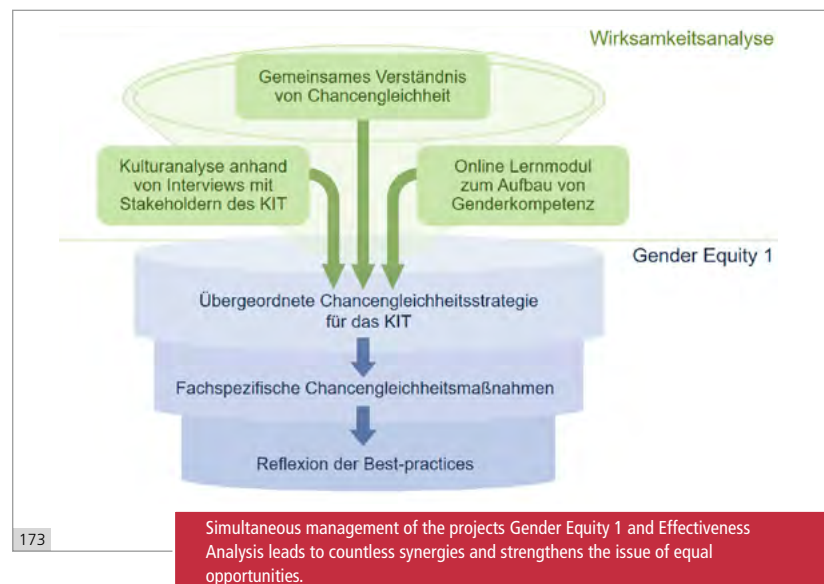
Wirksamkeitsanalyse

Gemeinsames Verständnis von Chancengleichheit

Kulturanalyse anhand von Interviews mit Stakeholdern des KIT

Online Lernmodul zum Aufbau von Genderkompetenz

Gender Equity 1

Übergeordnete Chancengleichheitsstrategie für das KIT

Fachspezifische Chancengleichheitsmaßnahmen

Reflexion der Best-practices

173

Simultaneous management of the projects Gender Equity 1 and Effectiveness Analysis leads to countless synergies and strengthens the issue of equal opportunities.